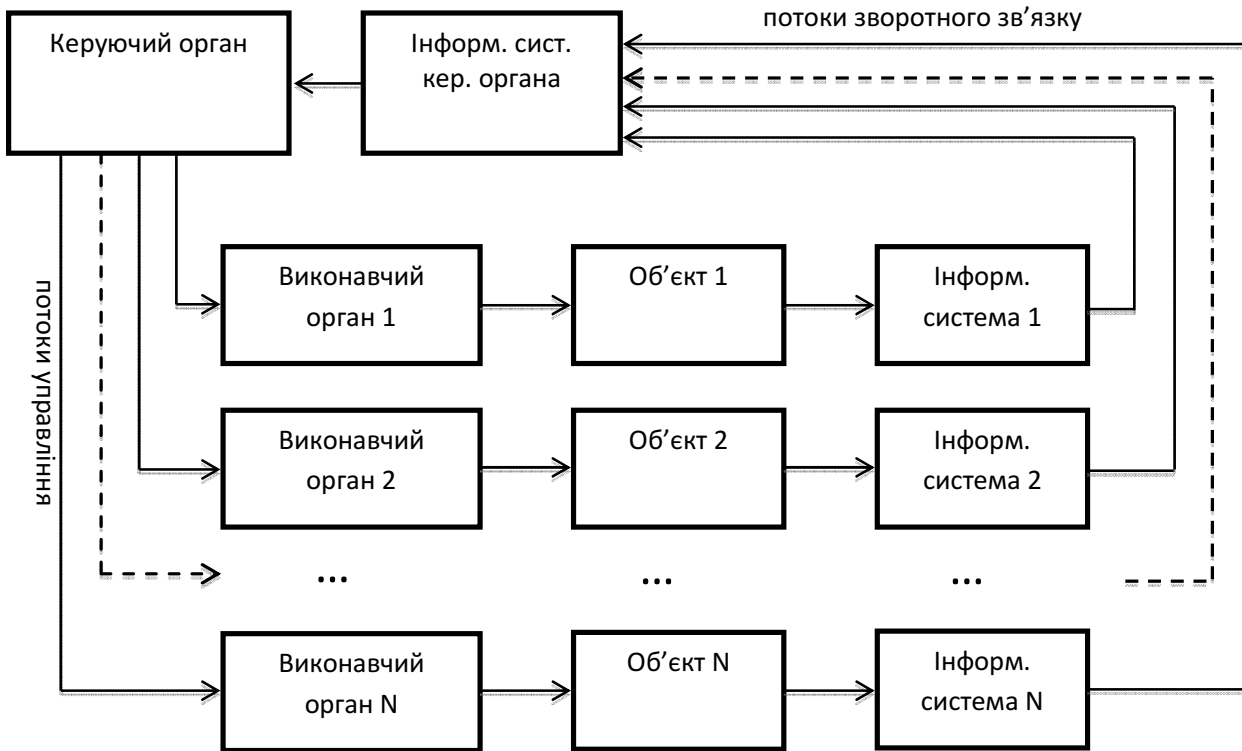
потоки зворотного зв’язку

Керуючий орган

Інформ. сист. кер. органа

потоки управління

Виконавчий орган 1

Об’єкт 1

Інформ. система 1

Виконавчий орган 2

Об’єкт 2

Інформ. система 2

...

...

...

Виконавчий орган N

Об’єкт N

Інформ. система N